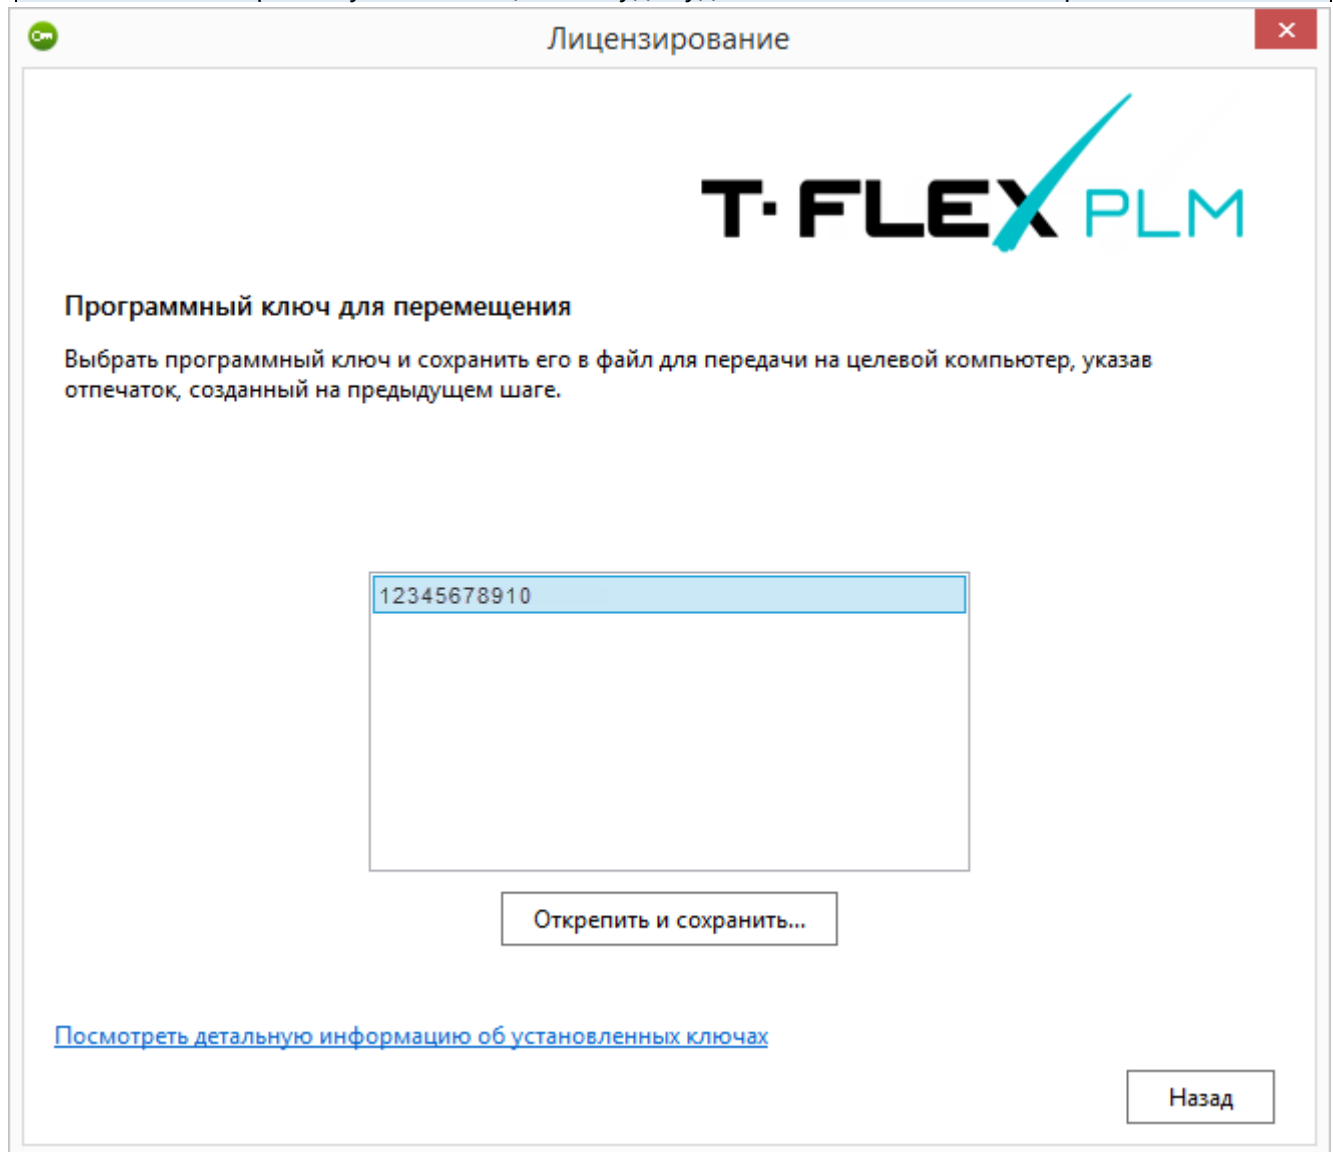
Лицензирование

T·FLEX PLM

Программный ключ для перемещения

Выбрать программный ключ и сохранить его в файл для передачи на целевой компьютер, указав отпечаток, созданный на предыдущем шаге.

12345678910

Открепить и сохранить...

Посмотреть детальную информацию об установленных ключах

Назад